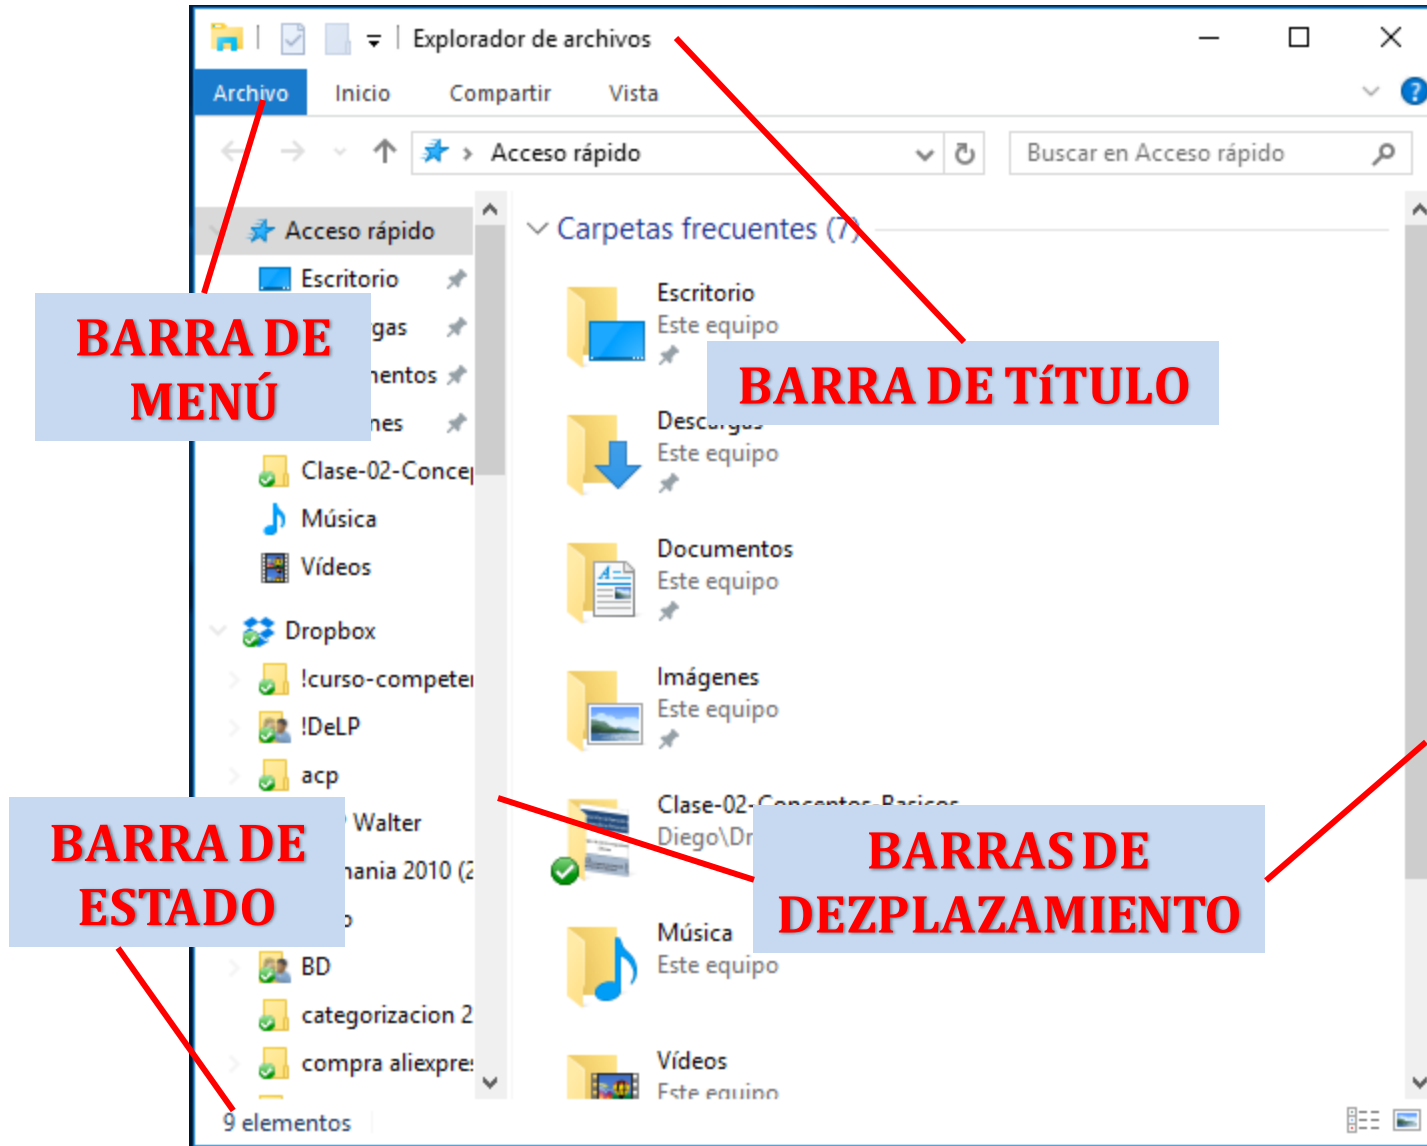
Explorador de archivos

Archivo Inicio Compartir Vista

Acceso rápido

Buscar en Acceso rápido

Acceso rápido
Escritorio
gas
nentos
nes
Clase-02-Conce
Música
Vídeos
Dropbox
!curso-compete
!DeLP
acp
Walter
nania 2010 (2
BD
categorizacion 2
compra aliexpre

Carpetas frecuentes (7)

Escritorio
Este equipo

Descargas
Este equipo

Documentos
Este equipo

Imágenes
Este equipo

Clase-02-Conceptos-Basicos
Diego\Dr

Música
Este equipo

Vídeos
Este equipo

9 elementos

BARRA DE MENÚ

BARRA DE TÍTULO

BARRA DE ESTADO

BARRAS DE DEZPLAZAMIENTO